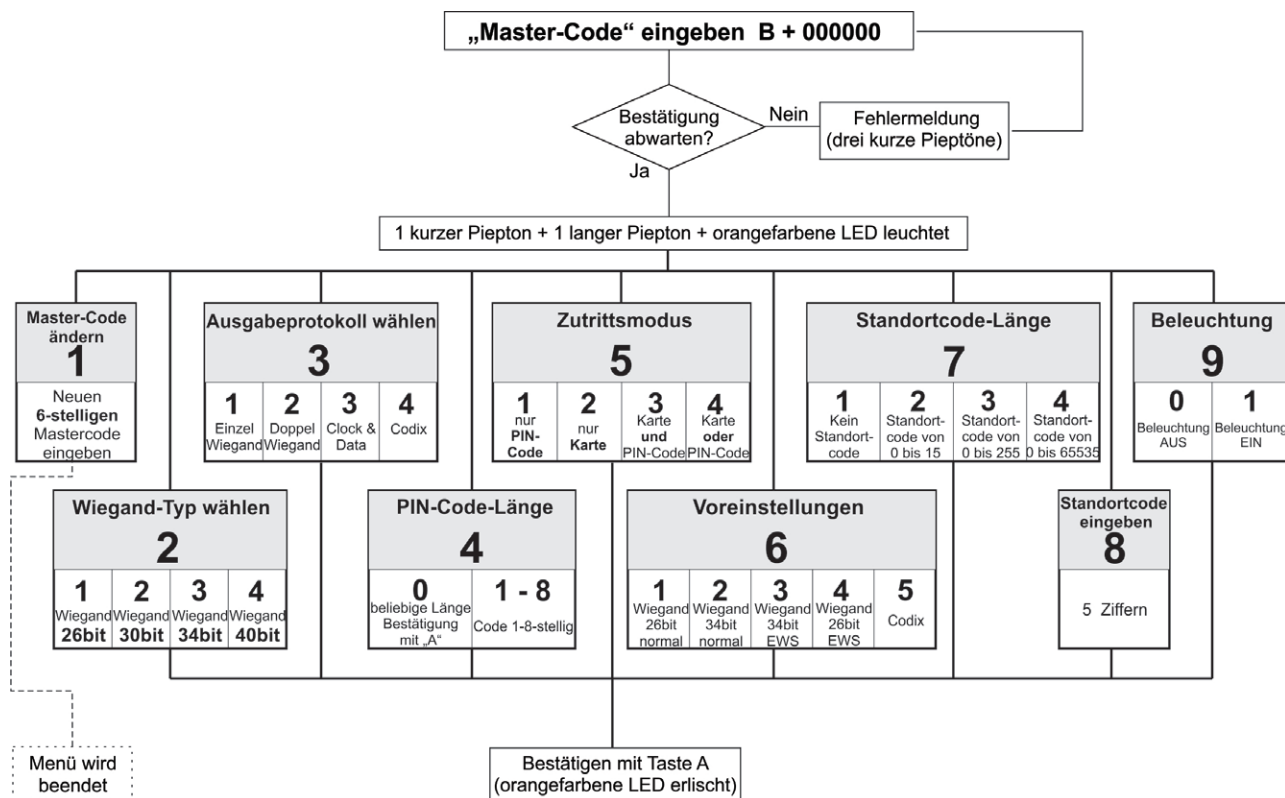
„Master-Code“ eingeben B + 000000

Bestätigung abwarten?

Nein

Fehlermeldung (drei kurze Pieptöne)

Ja

1 kurzer Piepton + 1 langer Piepton + orangefarbene LED leuchtet

Master-Code ändern
1
Neuen **6-stelligen** Mastercode eingeben

Ausgabeprotokoll wählen
3

| 1 | 2 | 3 | 4 |
|---|---|---|---|
| Einzel Wiegand | Doppel Wiegand | Clock & Data | Codix |

Zutrittsmodus
5

| 1 | 2 | 3 | 4 |
|---|---|---|---|
| nur **PIN-Code** | nur **Karte** | Karte **und** PIN-Code | Karte **oder** PIN-Code |

Standortcode-Länge
7

| 1 | 2 | 3 | 4 |
|---|---|---|---|
| Kein Standort-code | Standort-code von 0 bis 15 | Standort-code von 0 bis 255 | Standort-code von 0 bis 65535 |

Beleuchtung
9

| 0 | 1 |
|---|---|
| Beleuchtung AUS | Beleuchtung EIN |

Wiegand-Typ wählen
2

| 1 | 2 | 3 | 4 |
|---|---|---|---|
| Wiegand **26bit** | Wiegand **30bit** | Wiegand **34bit** | Wiegand **40bit** |

PIN-Code-Länge
4

| 0 | 1 - 8 |
|---|---|
| beliebige Länge Bestätigung mit „A“ | Code 1-8-stellig |

Voreinstellungen
6

| 1 | 2 | 3 | 4 | 5 |
|---|---|---|---|---|
| Wiegand 26bit normal | Wiegand 34bit normal | Wiegand 34bit EWS | Wiegand 26bit EWS | Codix |

Standortcode eingeben
8
5 Ziffern

Menü wird beendet

Bestätigen mit Taste A (orangefarbene LED erlischt)